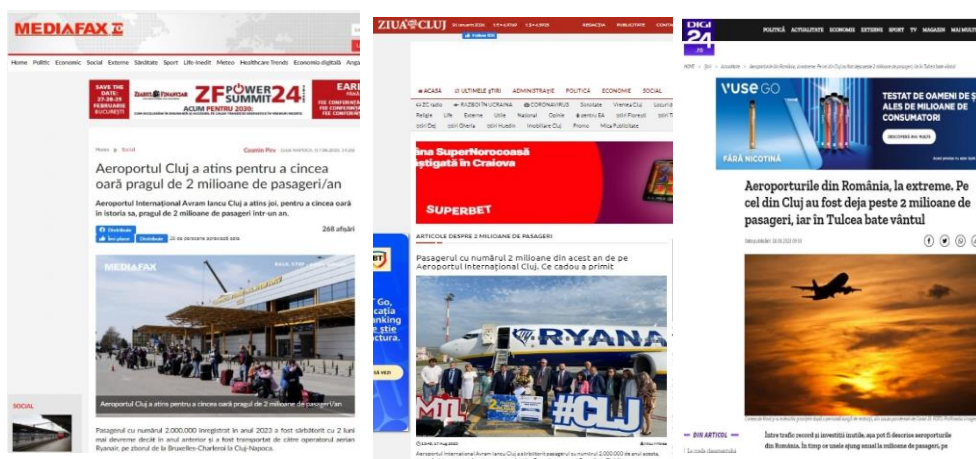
MEDIAFAX

Home Politic Economic Social Externe Sănătate Sport Life-Inedit Meteo Healthcare Trends Economie digitală

SAVE THE DATE 27-28-29 FEBRUARIE BUCUREȘTI ZF POWER SUMMIT 24 ACUM PENTRU 2030

Home > Social

Cosmin Pirv

Aeroportul Cluj a atins pentru a cincea oară pragul de 2 milioane de pasageri/an

Aeroportul Internațional Avram Iancu Cluj a atins joi, pentru a cincea oară în istoria sa, pragul de 2 milioane de pasageri într-un an.

268 afișări

MEDIAFAX

Aeroportul Cluj a atins pentru a cincea oară pragul de 2 milioane de pasageri/an

Pasagerul cu numărul 2.000.000 înregistrat în anul 2023 a fost sărbătorit cu 2 luni mai devreme decât în anul anterior și a fost transportat de către operatorul aerian Ryanair, pe zborul de la Bruxelles-Charleroi la Cluj-Napoca.

SOCIAL

ZIUA CLUJ

ACASĂ ULTIMELE ȘTIRI ADMINISTRAȚIE POLITICA ECONOMIE SOCIAL

SuperNorocoasă câștigată în Craiova

SUPERBET

ARTICOLE DESPRE 2 MILIOANE DE PASAGERI

Pasagerul cu numărul 2 milioane din acest an de pe Aeroportul Internațional Cluj. Ce cadou a primit

RYANAIR

#CLJ

DIGI 24

POLITICĂ ACTUALITATE ECONOMIE EXTERNE SPORT TV MAGAZIN

VUSE GO

TESTAT DE OAMENI DE ȘI ALES DE MILIOANE DE CONSUMATORI

FĂRĂ NICOTINĂ

Aeroporturile din România, la extreme. Pe cel din Cluj au fost deja peste 2 milioane de pasageri, iar în Tulcea bate vântul

DIN ARTICOL

Între trafic record și investiții inutile, așa poți fi descrise aeroporturile din România. În timp ce unele ajung anual la milioane de pasageri, pe